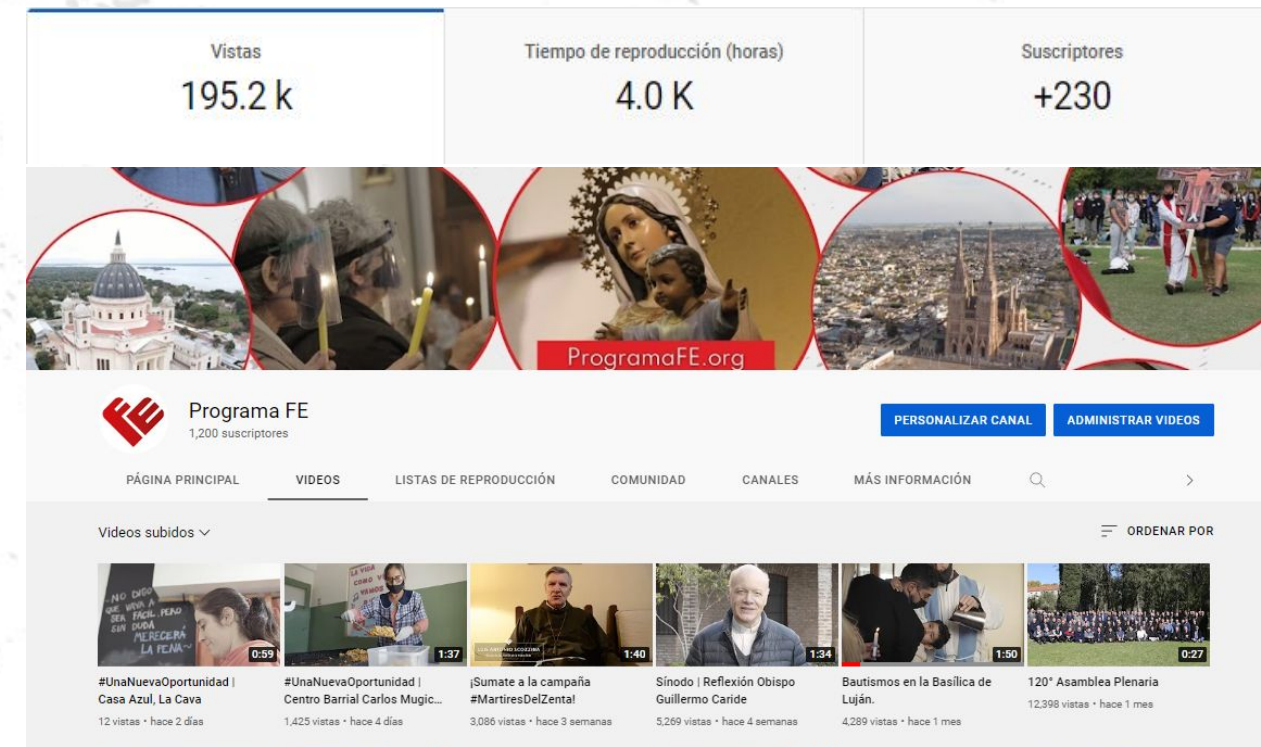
Vistas
195.2 k

Tiempo de reproducción (horas)
4.0 K

Suscriptores
+230

ProgramaFE.org

Programa FE
1,200 suscriptores

PERSONALIZAR CANAL
ADMINISTRAR VIDEOS

PÁGINA PRINCIPAL
VIDEOS
LISTAS DE REPRODUCCIÓN
COMUNIDAD
CANALES
MÁS INFORMACIÓN

Videos subidos
ORDENAR POR

NO DIGO QUE VAYA A SER FÁCIL, PERO SIN DUDA MERECERÁ LA PENA
0:59
#UnaNuevaOportunidad | Casa Azul, La Cava
12 vistas • hace 2 días

LA VIDA COMO VAMOS
1:37
#UnaNuevaOportunidad | Centro Barrial Carlos Mugic...
1,425 vistas • hace 4 días

1:40
¡Sumate a la campaña #MartiresDelZenta!
3,086 vistas • hace 3 semanas

1:34
Sínodo | Reflexión Obispo Guillermo Caride
5,269 vistas • hace 4 semanas

1:50
Bautismos en la Basílica de Luján.
4,289 vistas • hace 1 mes

0:27
120° Asamblea Plenaria
12,398 vistas • hace 1 mes